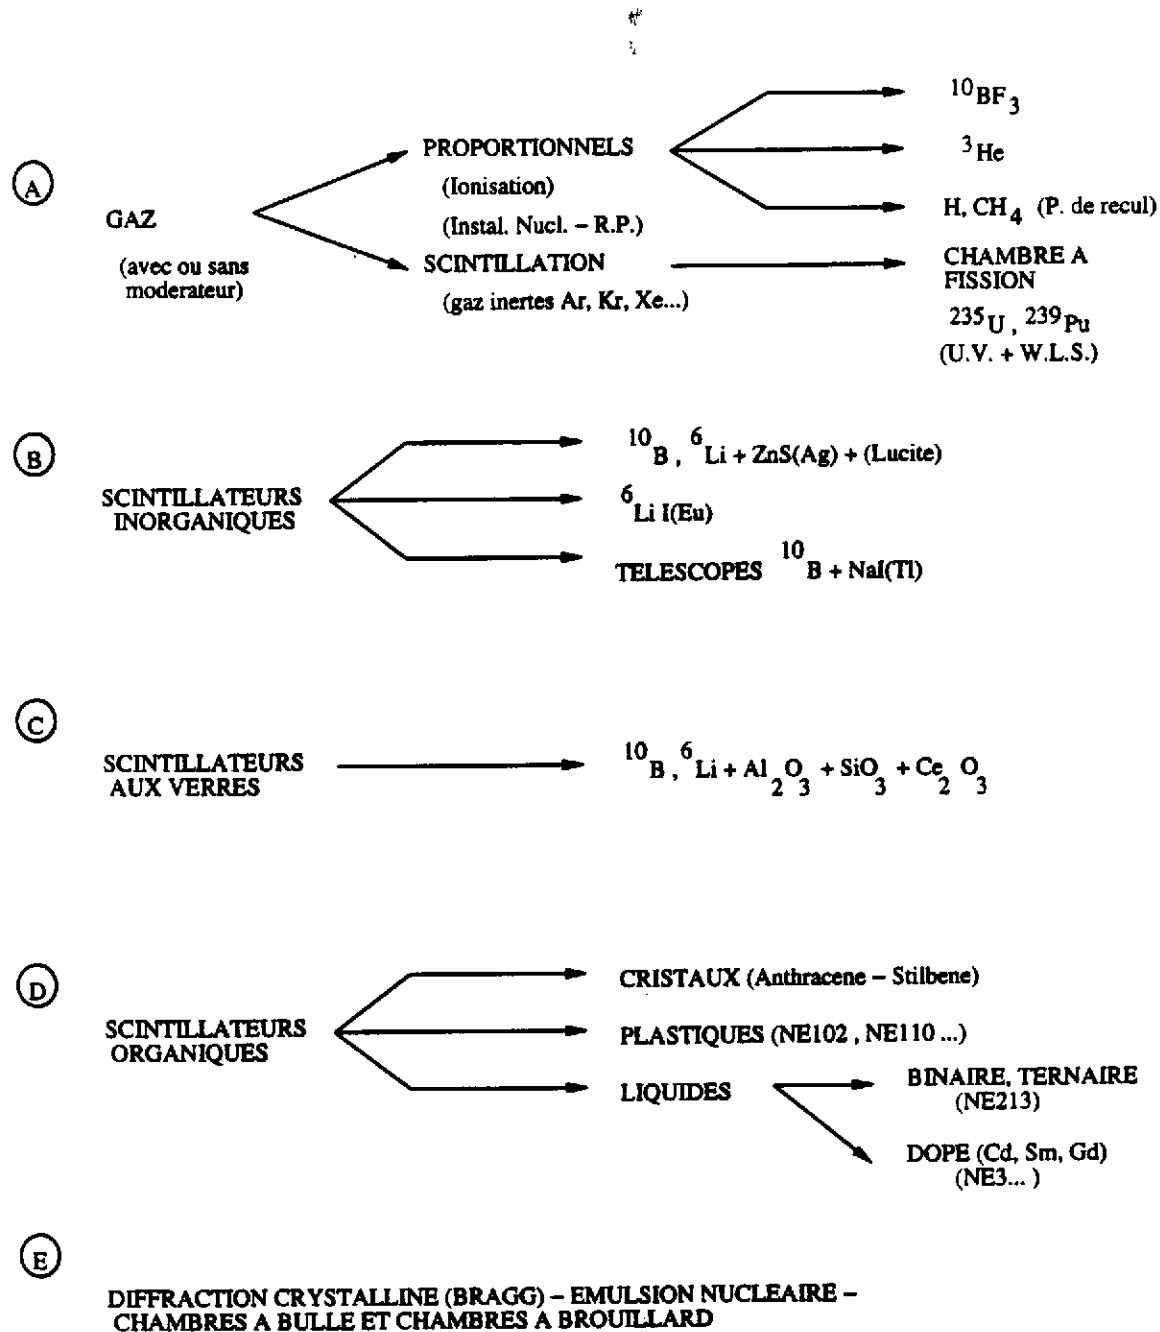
A

GAZ

(avec ou sans moderateur)

PROPORTIONNELS

(Ionisation)

(Instal. Nucl. – R.P.)

SCINTILLATION

(gaz inertes Ar, Kr, Xe...)

$^{10}BF_3$

$^{3}He$

H, $CH_4$ (P. de recul)

CHAMBRE A FISSION

$^{235}U$, $^{239}Pu$

(U.V. + W.L.S.)

B

SCINTILLATEURS INORGANIQUES

$^{10}B$, $^{6}Li$ + ZnS(Ag) + (Lucite)

$^{6}Li$ I(Eu)

TELESCOPES $^{10}B$ + NaI(Tl)

C

SCINTILLATEURS AUX VERRES

$^{10}B$, $^{6}Li + Al_2O_3 + SiO_3 + Ce_2O_3$

D

SCINTILLATEURS ORGANIQUES

CRISTAUX (Anthracene – Stilbene)

PLASTIQUES (NE102 , NE110 ...)

LIQUIDES

BINAIRE, TERNAIRE (NE213)

DOPE (Cd, Sm, Gd) (NE3... )

E

DIFFRACTION CRYSTALLINE (BRAGG) – EMULSION NUCLEAIRE – CHAMBRES A BULLE ET CHAMBRES A BROUILLARD